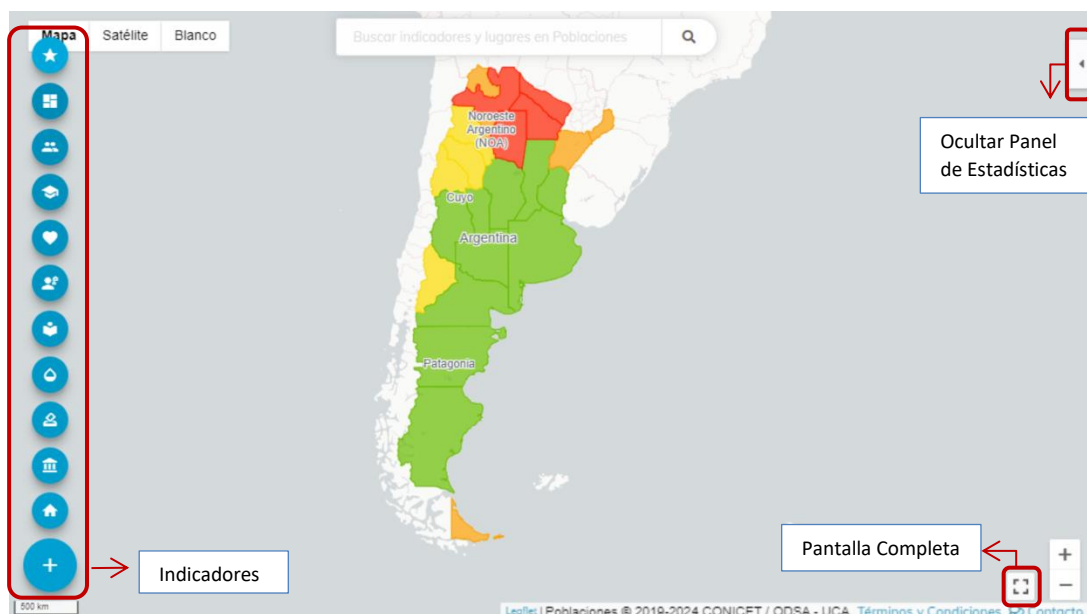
Mapa Satélite Blanco

Buscar indicadores y lugares en Poblaciones

Noroeste Argentino (NOA)

Cuyo

Argentina

Patagonia

Ocultar Panel de Estadísticas

Pantalla Completa

Indicadores

+

−

500 km

Leaflet | Poblaciones © 2019-2024 CONICET / ODSA - UCA. Términos y Condiciones. Contacto